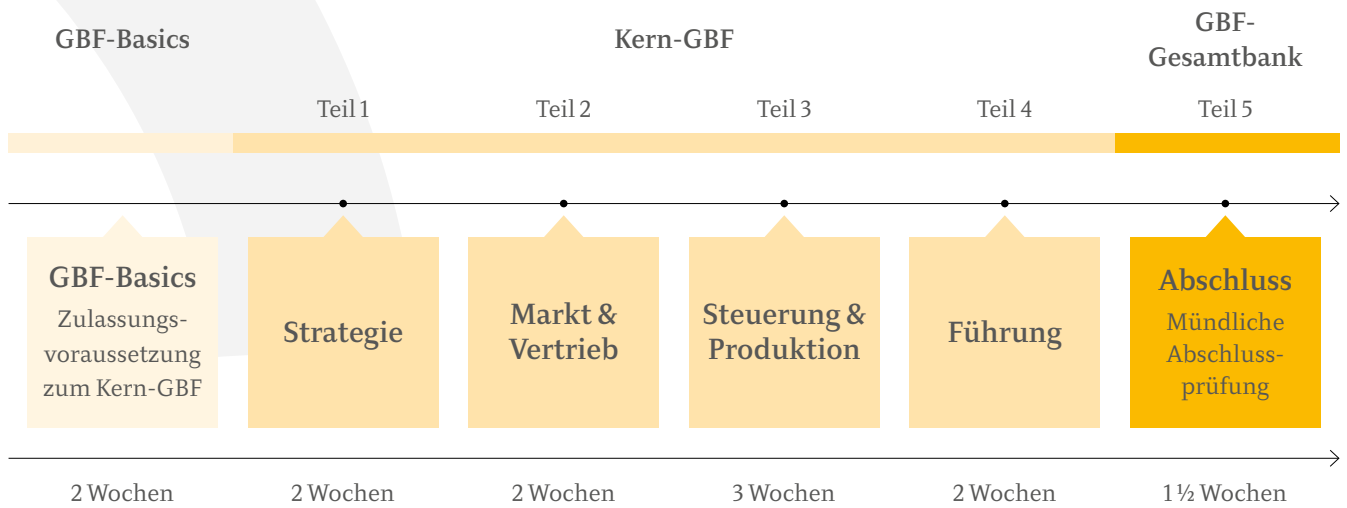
GBF-Basics

Kern-GBF

GBF-Gesamtbank

Teil 1

Teil 2

Teil 3

Teil 4

Teil 5

GBF-Basics
Zulassungsvoraussetzung zum Kern-GBF

Strategie

Markt & Vertrieb

Steuerung & Produktion

Führung

Abschluss
Mündliche Abschlussprüfung

2 Wochen

2 Wochen

2 Wochen

3 Wochen

2 Wochen

1 ½ Wochen